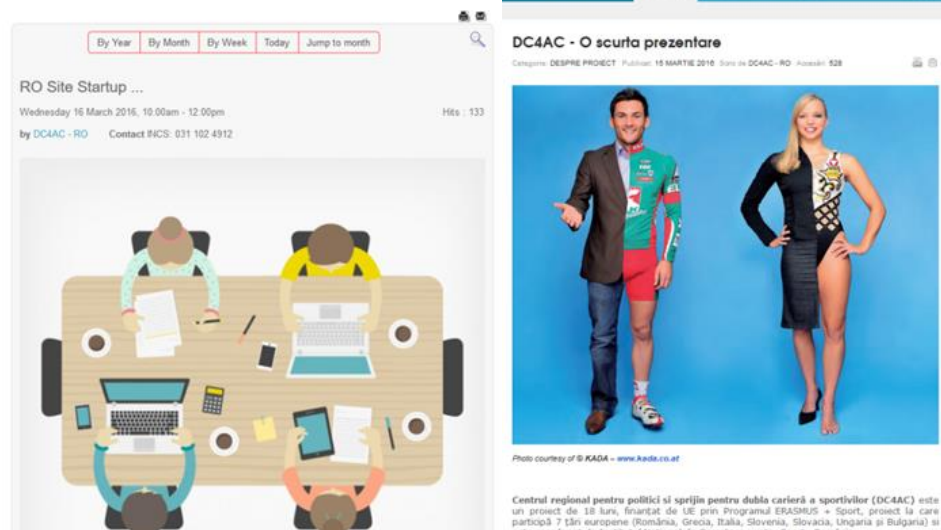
By Year | By Month | By Week | Today | Jump to month

RO Site Startup ...

Wednesday 16 March 2016, 10:00am - 12:00pm

Hits : 133

by DC4AC - RO Contact INCS: 031 102 4912

DC4AC - O scurta prezentare

Categorie: DESPRE PROIECT Publicat: 15 MARTIE 2016 Scris de DC4AC - RO Accesări: 528

Photo courtesy of © KADA – www.kada.co.at

Centrul regional pentru politici si sprijin pentru dubla carieră a sportivilor (DC4AC) este un proiect de 18 luni, finanțat de UE prin Programul ERASMUS + Sport, proiect la care participă 7 țări europene (România, Grecia, Italia, Slovenia, Slovacia, Ungaria și Bulgaria) si